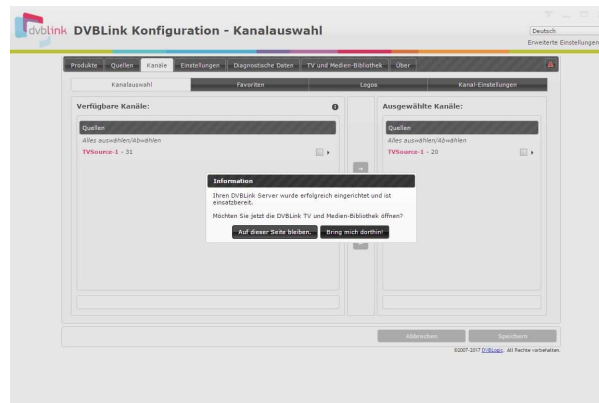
dvblink DVBLink Konfiguration - Kanalauswahl

Deutsch
Erweiterte Einstellungen

Produkte | Quellen | Kanäle | Einstellungen | Diagnostische Daten | TV und Medien-Bibliothek | Über

Kanalauswahl | Favoriten | Logos | Kanal-Einstellungen

Verfügbare Kanäle:

Quellen
Alles auswählen/Abwählen
TVSource-1 - 31

Ausgewählte Kanäle:

Quellen
Alles auswählen/Abwählen
TVSource-1 - 20

Information
Ihren DVBLink Server wurde erfolgreich eingerichtet und ist einsatzbereit.
Möchten Sie jetzt die DVBLink TV und Medien-Bibliothek öffnen?
Auf dieser Seite bleiben. | Bring mich dorthin!

Abbrechen | Speichern

©2007-2017 DVBLogic. All Rechte vorbehalten.